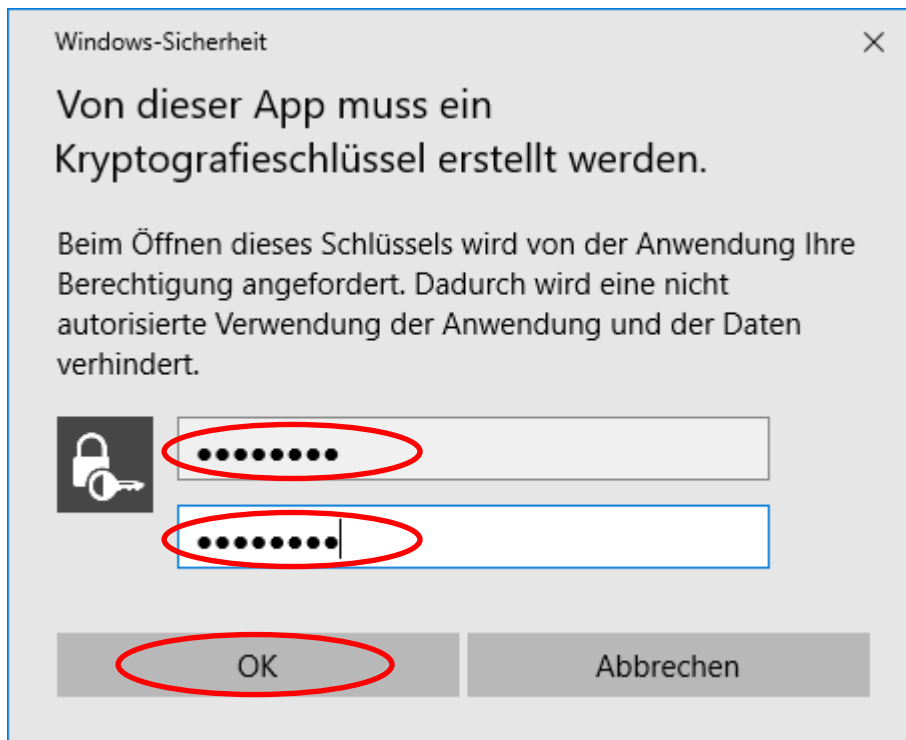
Windows-Sicherheit

×

Von dieser App muss ein Kryptografieschlüssel erstellt werden.

Beim Öffnen dieses Schlüssels wird von der Anwendung Ihre Berechtigung angefordert. Dadurch wird eine nicht autorisierte Verwendung der Anwendung und der Daten verhindert.

••••••••

••••••••

OK

Abbrechen